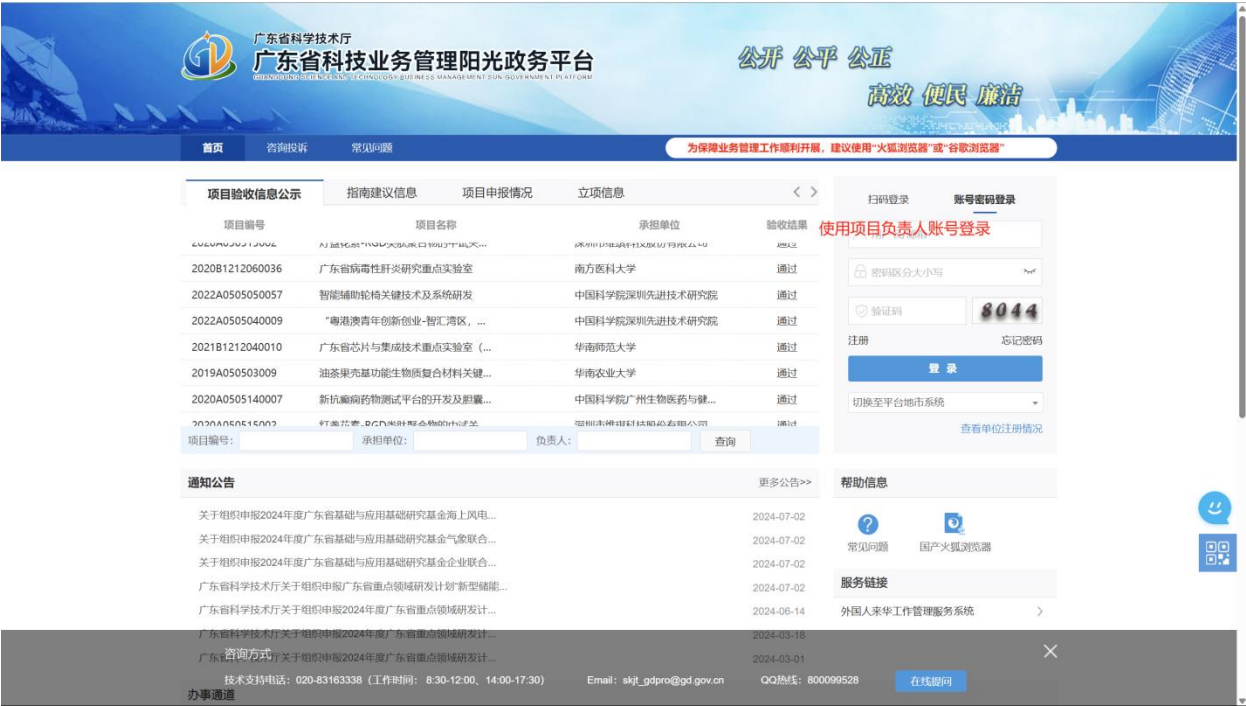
广东省科学技术厅
广东省科技业务管理阳光政务平台
GUANGDONG SCIENCE AND TECHNOLOGY BUSINESS MANAGEMENT SUN-GOVERNMENT PLATFORM

公开 公平 公正
高效 便民 廉洁

首页 咨询投诉 常见问题
为保障业务管理工作顺利开展，建议使用"火狐浏览器"或"谷歌浏览器"

项目验收信息公示 指南建议信息 项目申报情况 立项信息

| 项目编号 | 项目名称 | 承担单位 | 验收结果 |
|---|---|---|---|
| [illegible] | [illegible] | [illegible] | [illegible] |
| 2020B1212060036 | 广东省病毒性肝炎研究重点实验室 | 南方医科大学 | 通过 |
| 2022A0505050057 | 智能辅助轮椅关键技术及系统研发 | 中国科学院深圳先进技术研究院 | 通过 |
| 2022A0505040009 | "粤港澳青年创新创业-智汇湾区，... | 中国科学院深圳先进技术研究院 | 通过 |
| 2021B1212040010 | 广东省芯片与集成技术重点实验室（... | 华南师范大学 | 通过 |
| 2019A050503009 | 油茶果壳基功能生物质复合材料关键... | 华南农业大学 | 通过 |
| 2020A0505140007 | 新抗癫痫药物测试平台的开发及胆囊... | 中国科学院广州生物医药与健... | 通过 |
| 2020A050515002 | 灯盏花素-RGD肽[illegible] | 深圳市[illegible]有限公司 | 通过 |

项目编号： 承担单位： 负责人： 查询

扫码登录 账号密码登录
使用项目负责人账号登录
密码区分大小写
验证码 8044
注册 忘记密码
登 录
切换至平台地市系统
查看单位注册情况

通知公告 更多公告>>
关于组织申报2024年度广东省基础与应用基础研究基金海上风电... 2024-07-02
关于组织申报2024年度广东省基础与应用基础研究基金气象联合... 2024-07-02
关于组织申报2024年度广东省基础与应用基础研究基金企业联合... 2024-07-02
广东省科学技术厅关于组织申报广东省重点领域研发计划"新型储能... 2024-07-02
广东省科学技术厅关于组织申报2024年度广东省重点领域研发计... 2024-06-14
广东省科学技术厅关于组织申报2024年度广东省重点领域研发计... 2024-03-18
广东省科学技术厅关于组织申报2024年度广东省重点领域研发计... 2024-03-01

帮助信息
常见问题 国产火狐浏览器
服务链接
外国人来华工作管理服务系统

咨询方式
技术支持电话：020-83163338（工作时间：8:30-12:00、14:00-17:30） Email：skjt_gdpro@gd.gov.cn QQ热线：800099528 在线提问
办事通道